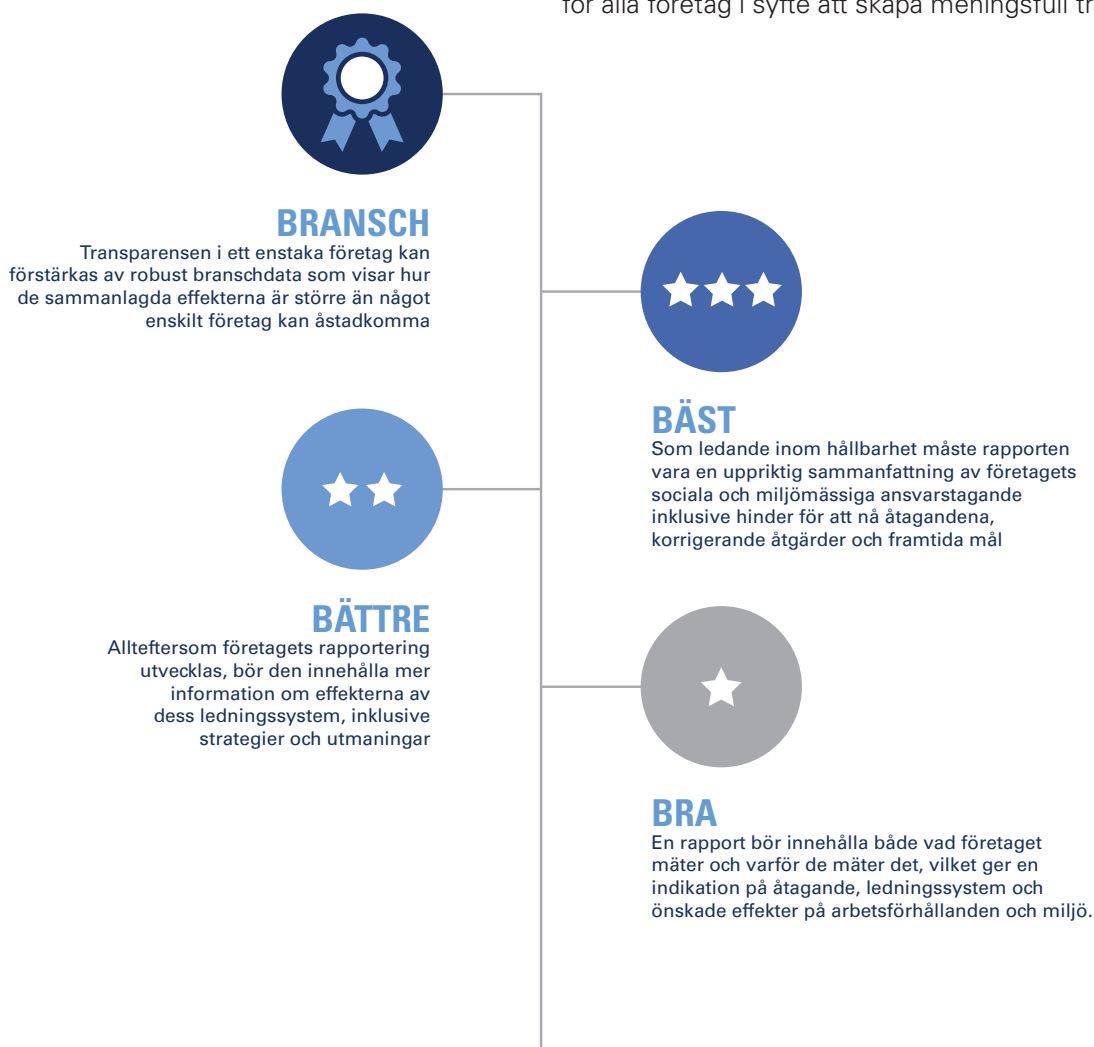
för alla företag i syfte att skapa meningsfull tr

BRANSCH
Transparensen i ett enstaka företag kan förstärkas av robust branschdata som visar hur de sammanlagda effekterna är större än något enskilt företag kan åstadkomma

BÄST
Som ledande inom hållbarhet måste rapporten vara en uppriktig sammanfattning av företagets sociala och miljömässiga ansvarstagande inklusive hinder för att nå åtagandena, korrigerande åtgärder och framtida mål

BÄTTRE
Allteftersom företagets rapportering utvecklas, bör den innehålla mer information om effekterna av dess ledningssystem, inklusive strategier och utmaningar

BRA
En rapport bör innehålla både vad företaget mäter och varför de mäter det, vilket ger en indikation på åtagande, ledningssystem och önskade effekter på arbetsförhållanden och miljö.